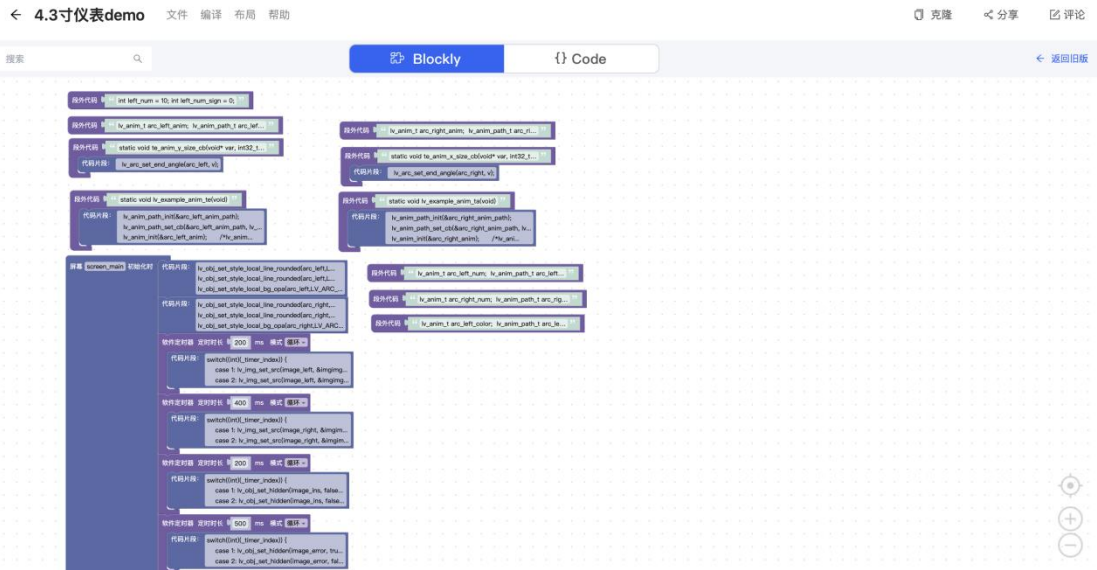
← 4.3寸仪表demo 文件 编译 布局 帮助

克隆 分享 评论

搜索

Blockly {} Code

← 返回旧版

段外代码 int left_num = 10; int left_num_sign = 0;

段外代码 lv_anim_t arc_left_anim; lv_anim_path_t arc_lef...

段外代码 static void te_anim_y_size_cb(void* var, int32_t...
代码片段 lv_arc_set_end_angle(arc_left, v);

段外代码 static void lv_example_anim_te(void)
代码片段 lv_anim_path_init(&arc_left_anim_path);
lv_anim_path_set_cb(&arc_left_anim_path, lv_...
lv_anim_init(&arc_left_anim); /*lv_anim...

段外代码 lv_anim_t arc_right_anim; lv_anim_path_t arc_ri...

段外代码 static void te_anim_x_size_cb(void* var, int32_t...
代码片段 lv_arc_set_end_angle(arc_right, v);

段外代码 static void lv_example_anim_te(void)
代码片段 lv_anim_path_init(&arc_right_anim_path);
lv_anim_path_set_cb(&arc_right_anim_path, lv...
lv_anim_init(&arc_right_anim); /*lv_ani...

屏幕 screen_main 初始化时
代码片段 lv_obj_set_style_local_line_rounded(arc_left,L...
lv_obj_set_style_local_line_rounded(arc_left,L...
lv_obj_set_style_local_bg_opa(arc_left,LV_ARC_...
代码片段 lv_obj_set_style_local_line_rounded(arc_right,...
lv_obj_set_style_local_line_rounded(arc_right,...
lv_obj_set_style_local_bg_opa(arc_right,LV_ARC...

软件定时器 定时时长 200 ms 模式 循环
代码片段 switch((int)(_timer_index)) {
case 1: lv_img_set_src(image_left, &imgimg...
case 2: lv_img_set_src(image_left, &imgimg...

软件定时器 定时时长 400 ms 模式 循环
代码片段 switch((int)(_timer_index)) {
case 1: lv_img_set_src(image_right, &imgim...
case 2: lv_img_set_src(image_right, &imgim...

软件定时器 定时时长 200 ms 模式 循环
代码片段 switch((int)(_timer_index)) {
case 1: lv_obj_set_hidden(image_ins, false...
case 2: lv_obj_set_hidden(image_ins, false...

软件定时器 定时时长 500 ms 模式 循环
代码片段 switch((int)(_timer_index)) {
case 1: lv_obj_set_hidden(image_error, tru...
case 2: lv_obj_set_hidden(image_error, fal...

段外代码 lv_anim_t arc_left_num; lv_anim_path_t arc_left...

段外代码 lv_anim_t arc_right_num; lv_anim_path_t arc_rig...

段外代码 lv_anim_t arc_left_color; lv_anim_path_t arc_le...